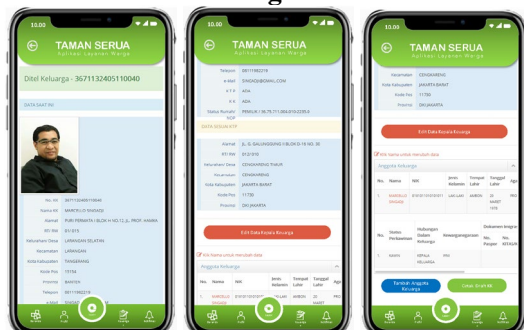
10.00

TAMAN SERUA
Aplikasi Layanan Warga

Ditel Keluarga - 3671132405110040

DATA DIKTIBI

No. KK 3671132405110040
Nama KK MARCELLO SIAGADI
Alamat PURI PERMATA I BLOK H NO.12, JL. PROF. HAMKA
RT/RW 01/015
Kelurahan/Desa LARANGAN SELATAN
Kecamatan LARANGAN
Kota/Kabupaten TANGERANG
Kode Pos 15154
Provinsi BANTEN
Telepon 08111882219

10.00

TAMAN SERUA
Aplikasi Layanan Warga

Telepon 08111882219
e-Mail SIAGADI@GMAIL.COM
KTP ADA
KK ADA
Status Rumah PEMILIK | 36.75.11.084.010.0295.0
NOP

DATA SESUAI KTP

Alamat JL. G. SALUNGSENG I BLOK D-10 NO. 30
RT/RW 012/010
Kelurahan/Desa CENGKARENG TIMUR
Kecamatan CENGKARENG
Kota/Kabupaten JAKARTA BARAT
Kode Pos 11730
Provinsi DKI JAKARTA

Edit Data Kepala Keluarga

Klik Nama untuk merubah data

Anggota Keluarga

| No. | Nama | NIK | Jenis Kelamin | Tempat Lahir | Tanggal Lahir |
|---|---|---|---|---|---|
| 1 | MARCELLO SIAGADI | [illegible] | LAKI-LAKI | JAMBI | 22 MARET |

10.00

TAMAN SERUA
Aplikasi Layanan Warga

Kecamatan CENGKARENG
Kota/Kabupaten JAKARTA BARAT
Kode Pos 11730
Provinsi DKI JAKARTA

Edit Data Kepala Keluarga

Klik Nama untuk merubah data

Anggota Keluarga

| No. | Nama | NIK | Jenis Kelamin | Tempat Lahir | Tanggal Lahir | Aga |
|---|---|---|---|---|---|---|
| 1 | MARCELLO SIAGADI | 3167011905760009 | LAKI-LAKI | JAMBI | 22 MARET 1976 | PRO |

| No. | Status Perkawinan | Hubungan Dalam Keluarga | Kewarganegaraan | Dokumen Imigrasi No. Paspor | No. KITAS/K |
|---|---|---|---|---|---|
| 1 | KAWIN | KEPALA KELUARGA | WNI | | |

Tambah Anggota Keluarga

Lihat Draft KK